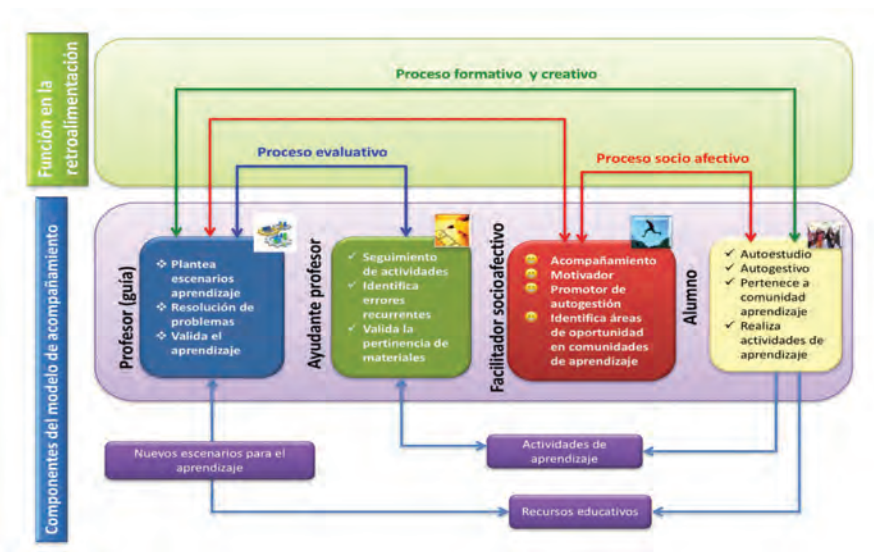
Función en la retroalimentación

Proceso formativo y creativo

Proceso evaluativo

Proceso socio afectivo

Componentes del modelo de acompañamiento

Profesor (guía)

Plantea escenarios aprendizaje
Resolución de problemas
Valida el aprendizaje

Ayudante profesor

Seguimiento de actividades
Identifica errores recurrentes
Valida la pertinencia de materiales

Facilitador socioafectivo

Acompañamiento
Motivador
Promotor de autogestión
Identifica áreas de oportunidad en comunidades de aprendizaje

Alumno

Autoestudio
Autogestivo
Pertenece a comunidad aprendizaje
Realiza actividades de aprendizaje

Nuevos escenarios para el aprendizaje

Actividades de aprendizaje

Recursos educativos